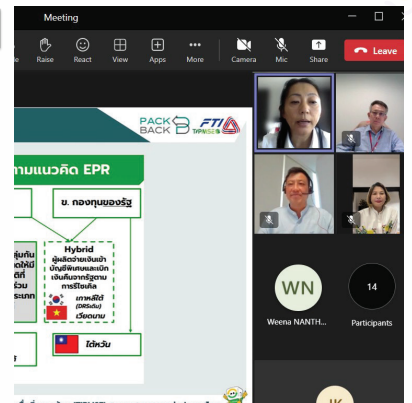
Meeting

Raise React View Apps More Camera Mic Share Leave

PACK BACK FTI TIPMSE

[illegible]ามแนวคิด EPR

ข. กองทุนของรัฐ

Hybrid
ผู้ผลิตจ่ายเงินเข้าบัญชีพิเศษและเบิกเงินคืนจากรัฐตามการรีไซเคิล

เกาหลีใต้ (DRS)
เวียดนาม

ไต้หวัน

WN
Weena NANTH...

14
Participants